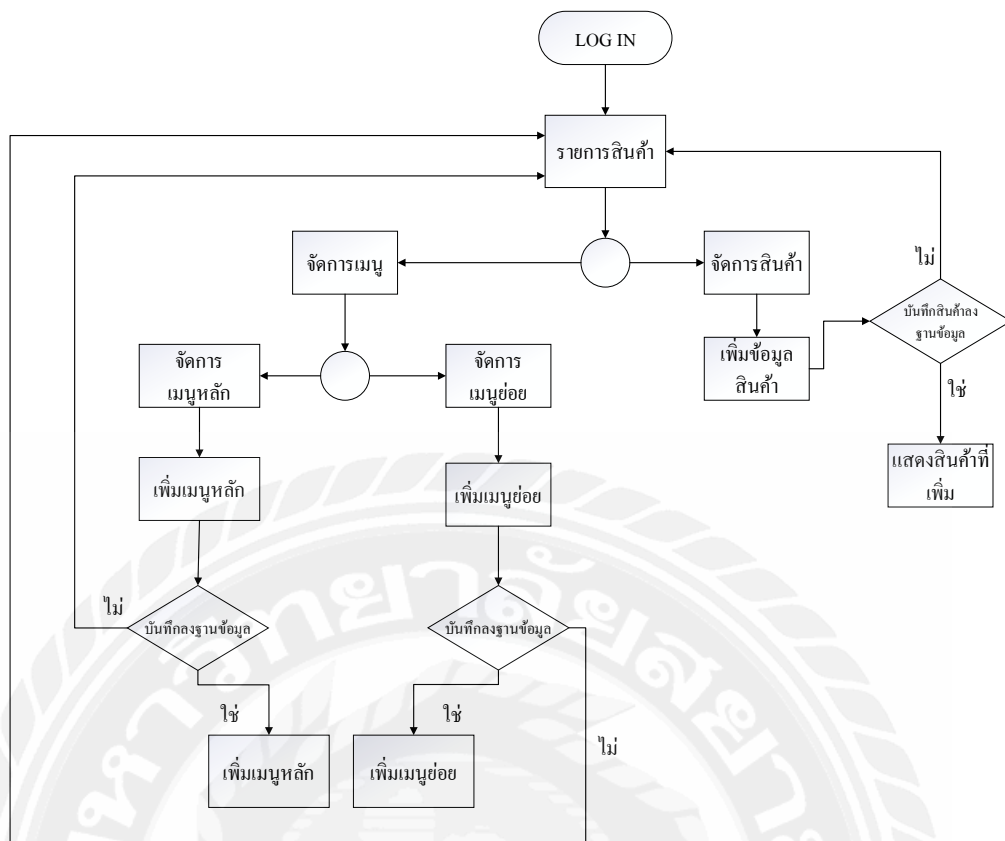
LOG IN

รายการสินค้า

จัดการเมนู

จัดการสินค้า

ไม่

บันทึกสินค้าลงฐานข้อมูล

เพิ่มข้อมูลสินค้า

ใช่

แสดงสินค้าที่เพิ่ม

จัดการเมนูหลัก

จัดการเมนูย่อย

เพิ่มเมนูหลัก

เพิ่มเมนูย่อย

ไม่

บันทึกลงฐานข้อมูล

บันทึกลงฐานข้อมูล

ใช่

ใช่

ไม่

เพิ่มเมนูหลัก

เพิ่มเมนูย่อย